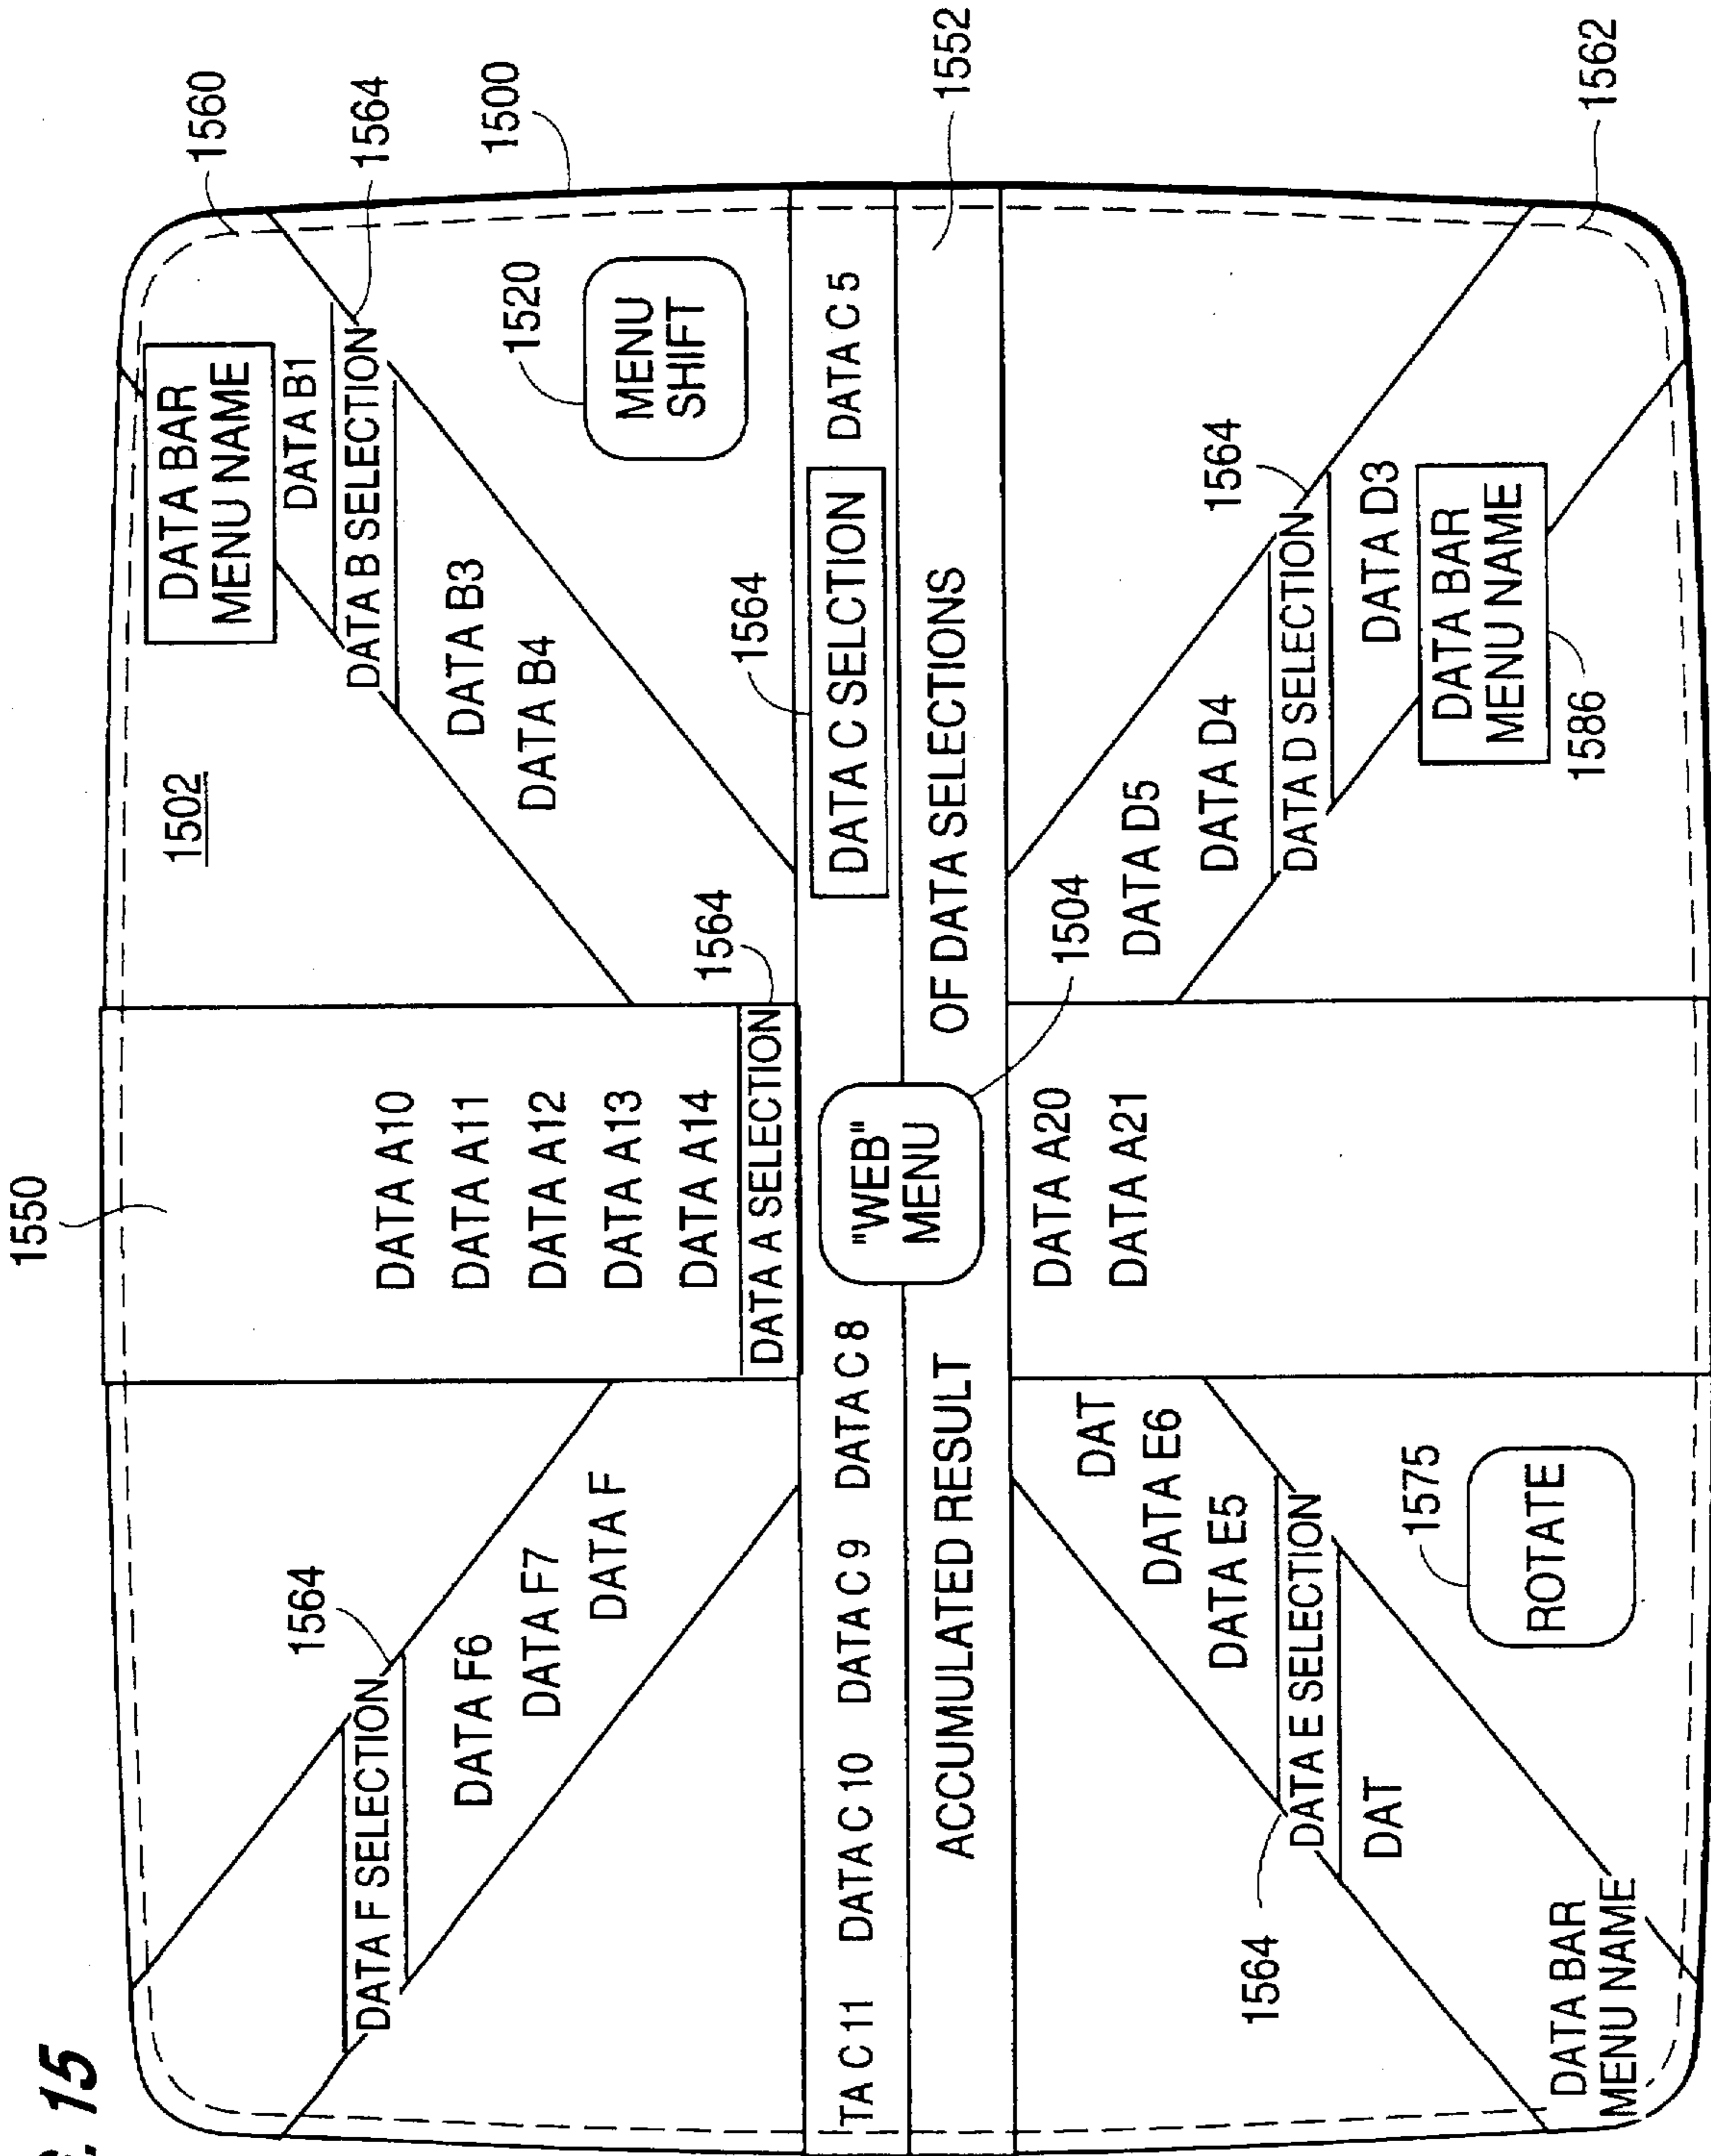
15

1550

1560

1564

1500

1552

1562

DATA BAR MENU NAME

DATA B1

DATA B SELECTION

DATA B3

DATA B4

1520

MENU SHIFT

DATA C 5

1502

1564

DATA C SELCTION

OF DATA SELECTIONS

1564

DATA D3

DATA D SELECTION

DATA D4

DATA D5

DATA BAR MENU NAME

1586

1504

1564

DATA A10

DATA A11

DATA A12

DATA A13

DATA A14

DATA A SELECTION

"WEB" MENU

DATA A20

DATA A21

TA C 11

DATA C 10

DATA C 9

DATA C 8

ACCUMULATED RESULT

1564

DATA F SELECTION

DATA F6

DATA F7

DATA F

DAT

DATA E6

DATA E5

DATA E SELECTION

DAT

1564

1575

ROTATE

DATA BAR MENU NAME